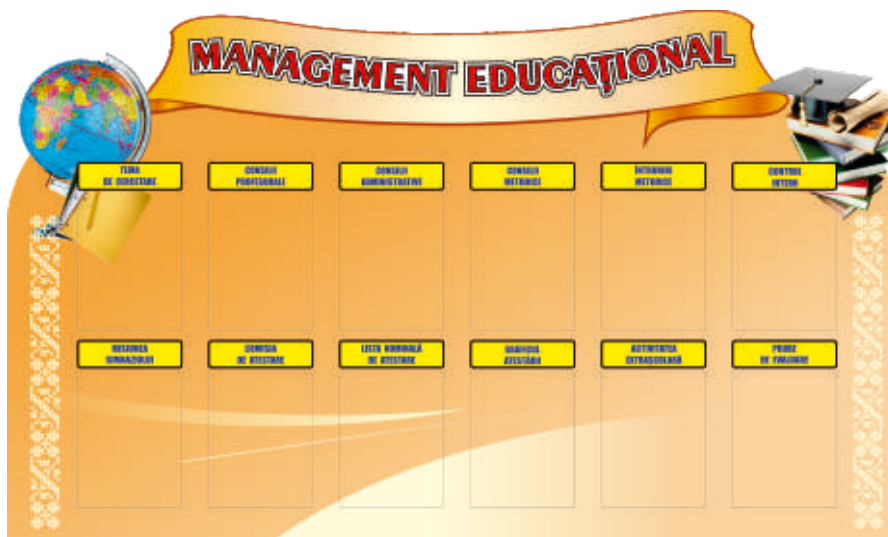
MANAGEMENT EDUCAȚIONAL

TEMA DE CERCETARE

CONSILII PROFESIONALE

CONSILII ADMINISTRATIVE

CONSILII METODICE

ÎNTRUNIRI METODICE

CONTROL INTERN

MISIUNEA GIMNAZIULUI

COMISIA DE ATESTARE

LISTA NOMINALĂ DE ATESTARE

GRAFICUL ATESTĂRII

ACTIVITATEA EXTRAȘCOLARĂ

PROBE DE EVALUARE